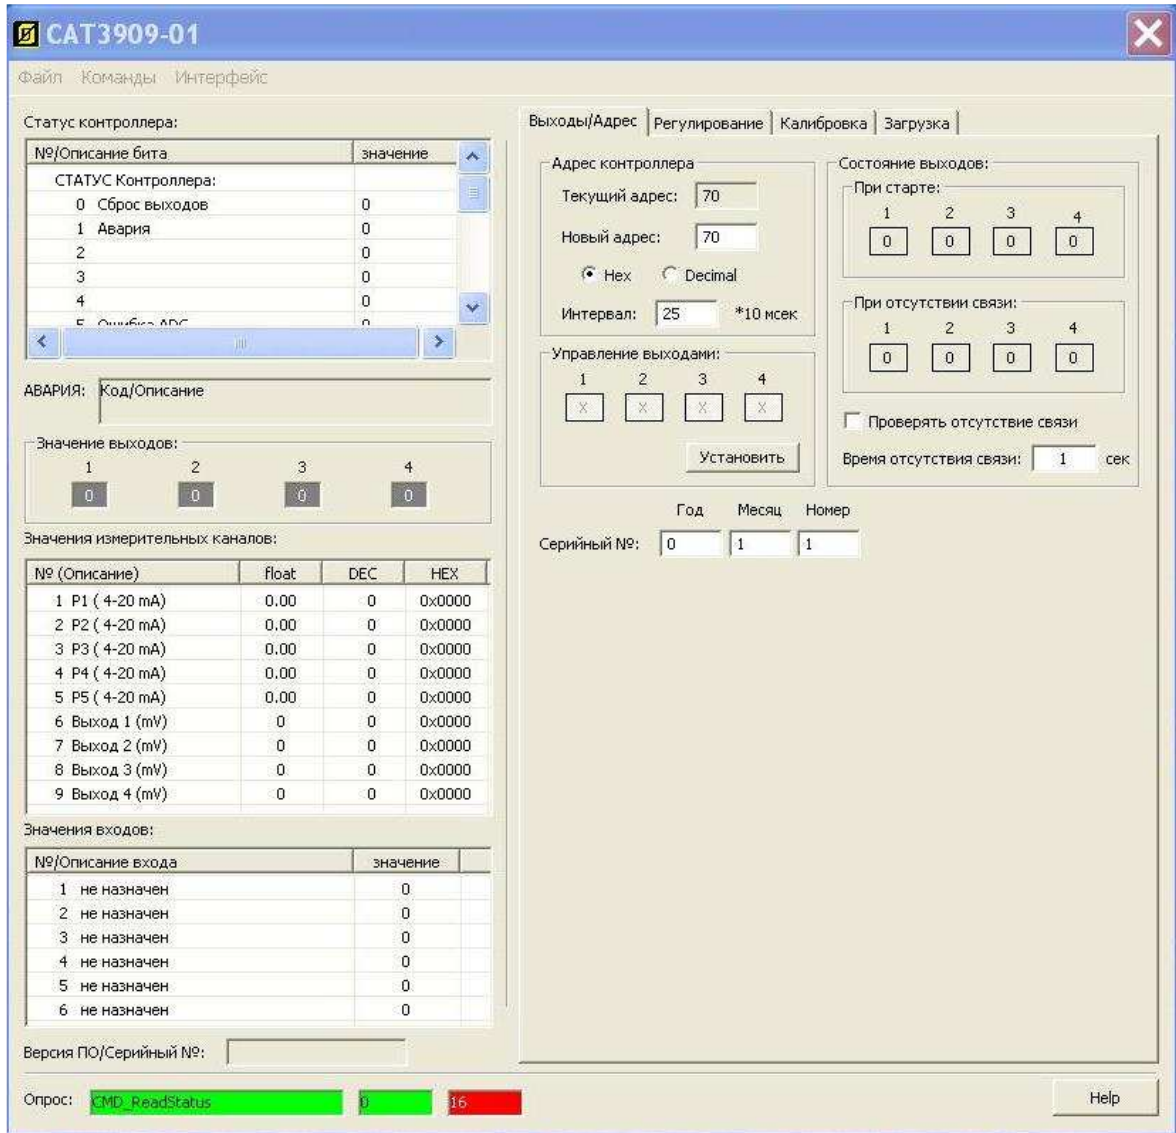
CAT3909-01

Файл Команды Интерфейс

Статус контроллера:

| №/Описание бита | значение |
|---|---|
| СТАТУС Контроллера: | |
| 0 Сброс выходов | 0 |
| 1 Авария | 0 |
| 2 | 0 |
| 3 | 0 |
| 4 | 0 |
| 5 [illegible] | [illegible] |

АВАРИЯ: Код/Описание

Значение выходов:

| 1 | 2 | 3 | 4 |
|---|---|---|---|
| 0 | 0 | 0 | 0 |

Значения измерительных каналов:

| № (Описание) | float | DEC | HEX |
|---|---|---|---|
| 1 P1 ( 4-20 mA) | 0.00 | 0 | 0x0000 |
| 2 P2 ( 4-20 mA) | 0.00 | 0 | 0x0000 |
| 3 P3 ( 4-20 mA) | 0.00 | 0 | 0x0000 |
| 4 P4 ( 4-20 mA) | 0.00 | 0 | 0x0000 |
| 5 P5 ( 4-20 mA) | 0.00 | 0 | 0x0000 |
| 6 Выход 1 (mV) | 0 | 0 | 0x0000 |
| 7 Выход 2 (mV) | 0 | 0 | 0x0000 |
| 8 Выход 3 (mV) | 0 | 0 | 0x0000 |
| 9 Выход 4 (mV) | 0 | 0 | 0x0000 |

Значения входов:

| №/Описание входа | значение |
|---|---|
| 1 не назначен | 0 |
| 2 не назначен | 0 |
| 3 не назначен | 0 |
| 4 не назначен | 0 |
| 5 не назначен | 0 |
| 6 не назначен | 0 |

Версия ПО/Серийный №:

Выходы/Адрес | Регулирование | Калибровка | Загрузка

Адрес контроллера
Текущий адрес: 70
Новый адрес: 70
Hex Decimal
Интервал: 25 *10 мсек

Управление выходами:
1 2 3 4
X X X X
Установить

Состояние выходов:
При старте:
1 2 3 4
0 0 0 0
При отсутствии связи:
1 2 3 4
0 0 0 0
Проверять отсутствие связи
Время отсутствия связи: 1 сек

Год Месяц Номер
Серийный №: 0 1 1

Опрос: CMD_ReadStatus 0 16

Help